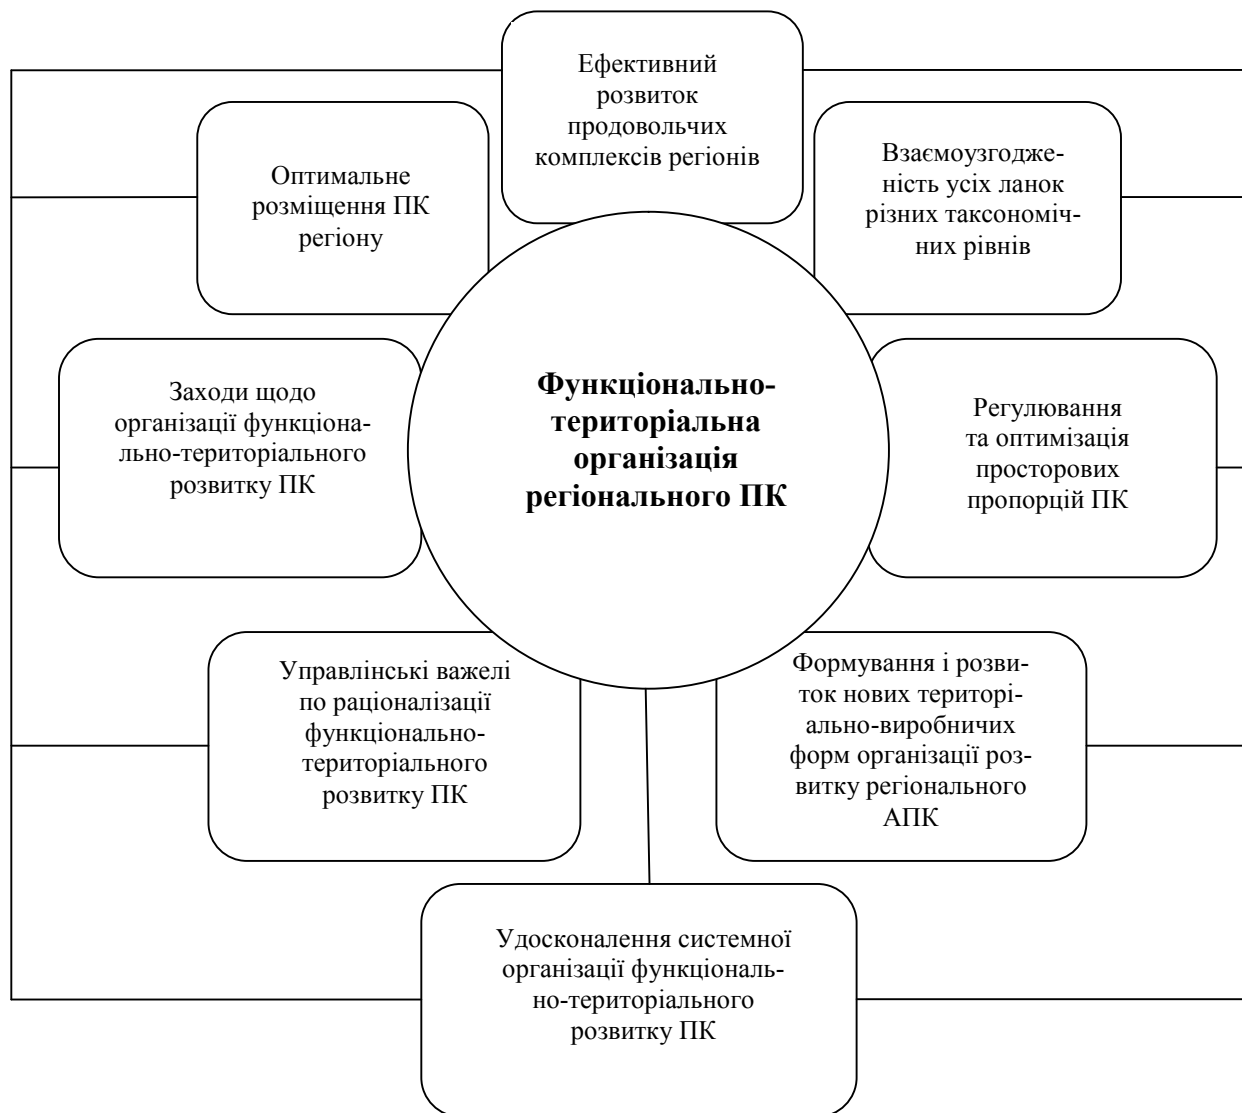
Ефективний розвиток продовольчих комплексів регіонів

Оптимальне розміщення ПК регіону

Взаємоузгодженість усіх ланок різних таксономічних рівнів

Заходи щодо організації функціонально-територіального розвитку ПК

**Функціонально-територіальна організація регіонального ПК**

Регулювання та оптимізація просторових пропорцій ПК

Управлінські важелі по раціоналізації функціонально-територіального розвитку ПК

Формування і розвиток нових територіально-виробничих форм організації розвитку регіонального АПК

Удосконалення системної організації функціонально-територіального розвитку ПК